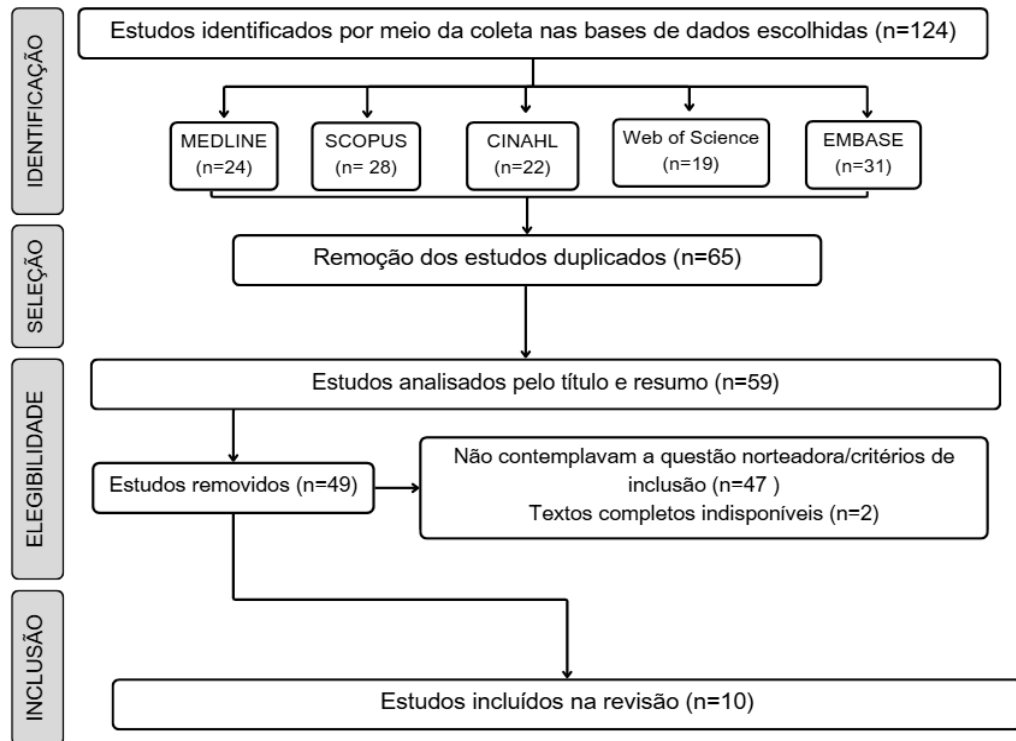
IDENTIFICAÇÃO

Estudos identificados por meio da coleta nas bases de dados escolhidas (n=124)

MEDLINE (n=24)

SCOPUS (n= 28)

CINAHL (n=22)

Web of Science (n=19)

EMBASE (n=31)

SELEÇÃO

Remoção dos estudos duplicados (n=65)

ELEGIBILIDADE

Estudos analisados pelo título e resumo (n=59)

Estudos removidos (n=49)

Não contemplavam a questão norteadora/critérios de inclusão (n=47 )
Textos completos indisponíveis (n=2)

INCLUSÃO

Estudos incluídos na revisão (n=10)